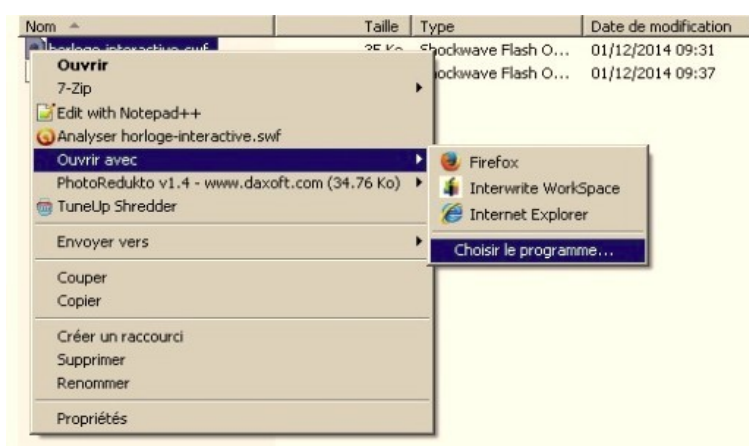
| Nom | Taille | Type | Date de modification |
|---|---|---|---|
| horloge-interactive.swf | 35 Ko | Shockwave Flash O... | 01/12/2014 09:31 |
| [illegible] | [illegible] | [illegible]ockwave Flash O... | 01/12/2014 09:37 |

Ouvrir
7-Zip
Edit with Notepad++
Analyser horloge-interactive.swf
Ouvrir avec
PhotoRedukto v1.4 - www.daxoft.com (34.76 Ko)
TuneUp Shredder
Envoyer vers
Couper
Copier
Créer un raccourci
Supprimer
Renommer
Propriétés

Firefox
Interwrite WorkSpace
Internet Explorer
Choisir le programme...